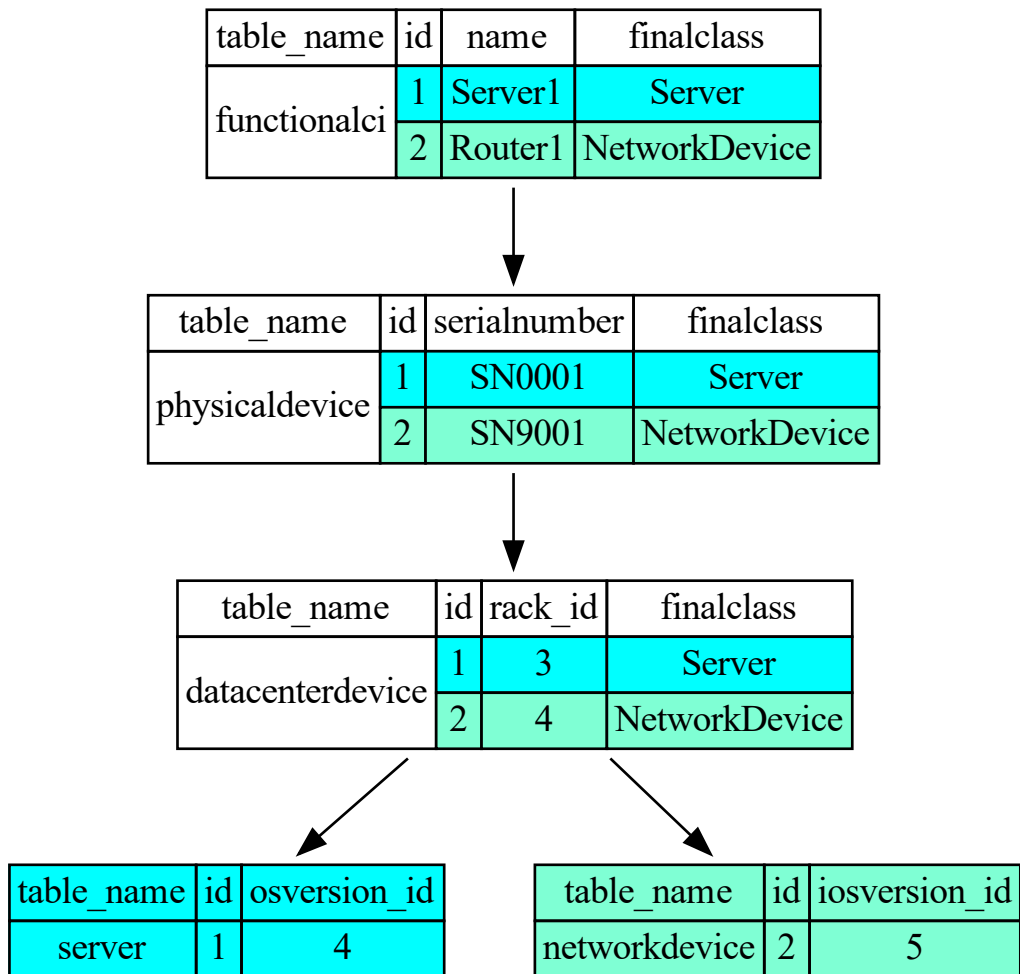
| table_name | id | name | finalclass |
|---|---|---|---|
| functionalci | 1 | Server1 | Server |
| | 2 | Router1 | NetworkDevice |

| table_name | id | serialnumber | finalclass |
|---|---|---|---|
| physicaldevice | 1 | SN0001 | Server |
| | 2 | SN9001 | NetworkDevice |

| table_name | id | rack_id | finalclass |
|---|---|---|---|
| datacenterdevice | 1 | 3 | Server |
| | 2 | 4 | NetworkDevice |

| table_name | id | osversion_id |
|---|---|---|
| server | 1 | 4 |

| table_name | id | iosversion_id |
|---|---|---|
| networkdevice | 2 | 5 |